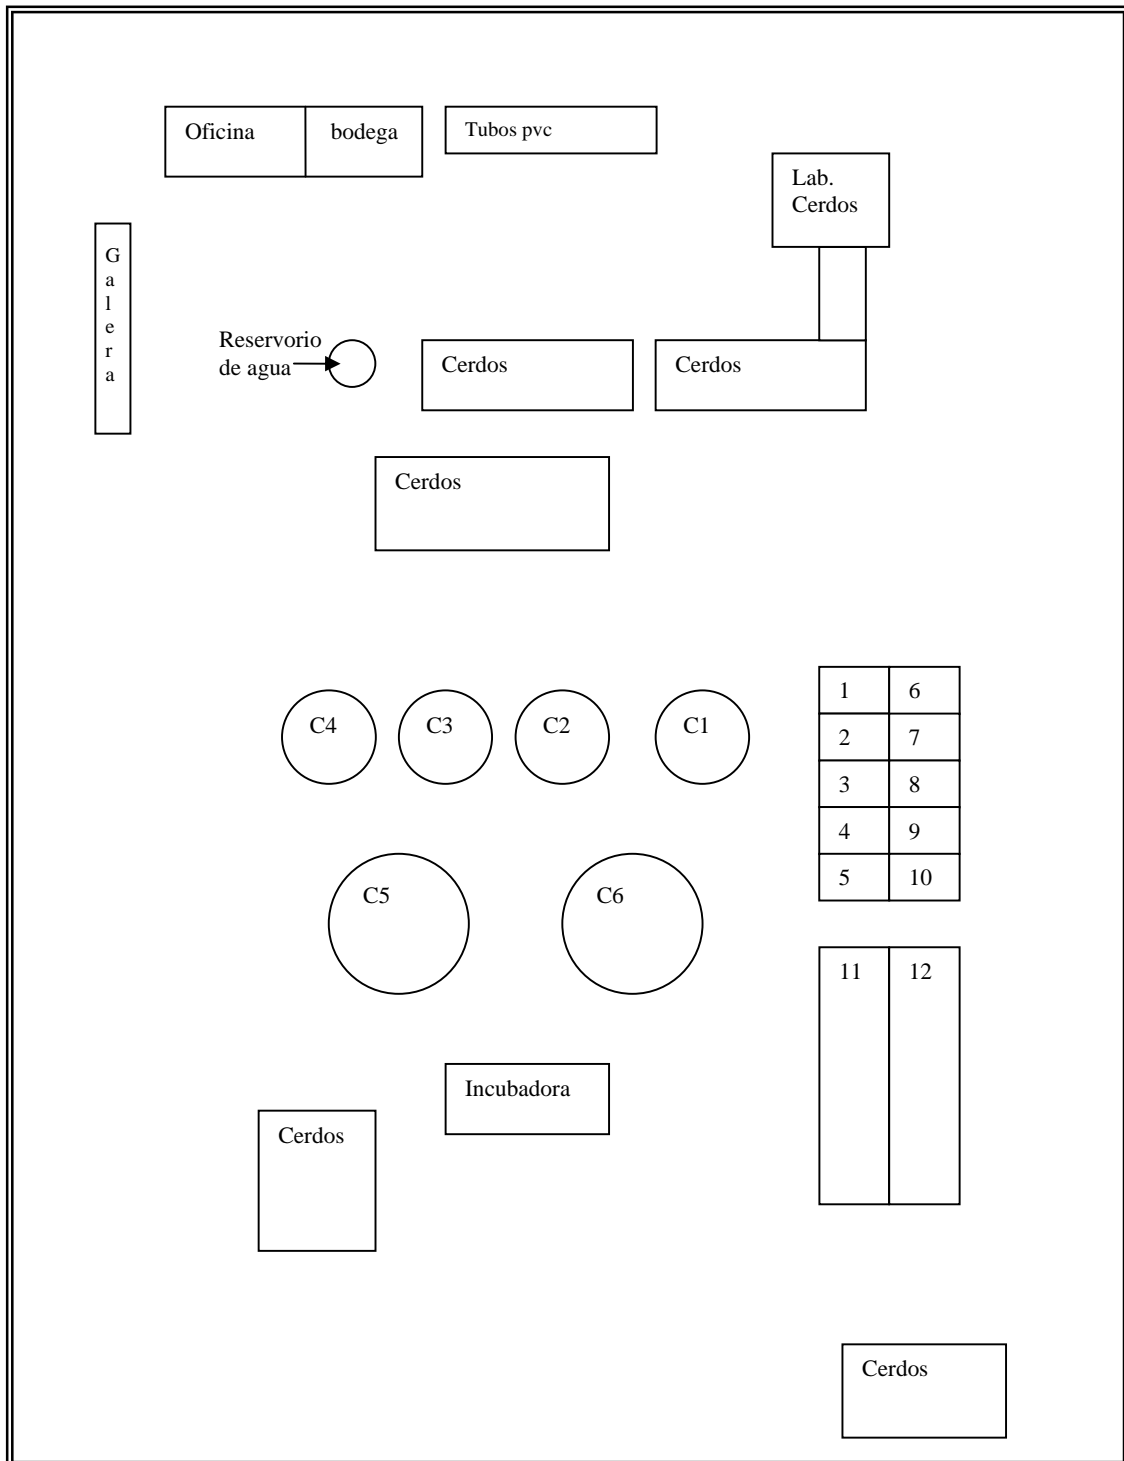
Oficina

bodega

Tubos pvc

Lab. Cerdos

Galera

Reservorio de agua

Cerdos

Cerdos

Cerdos

C4

C3

C2

C1

| 1 | 6 |
|---|---|
| 2 | 7 |
| 3 | 8 |
| 4 | 9 |
| 5 | 10 |

C5

C6

| 11 | 12 |
|---|---|

Incubadora

Cerdos

Cerdos